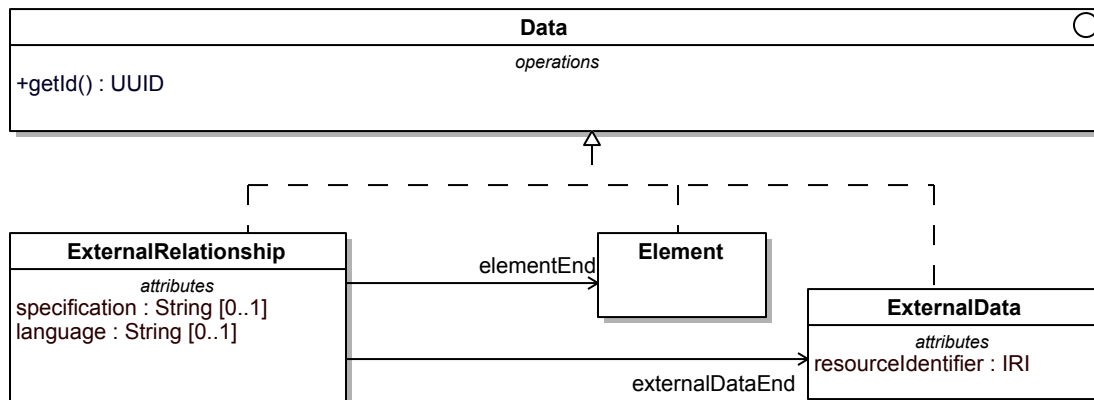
Data
operations
+getId() : UUID

ExternalRelationship
attributes
specification : String [0..1]
language : String [0..1]

elementEnd

Element

ExternalData
attributes
resourceIdentifier : IRI

externalDataEnd